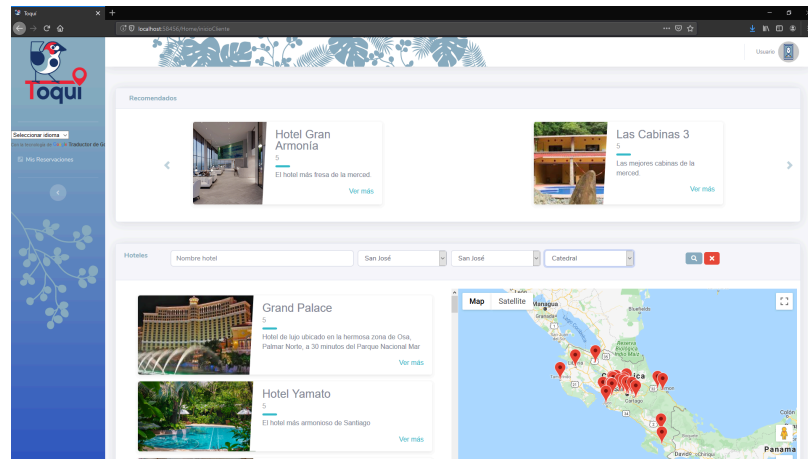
Toqui

localhost:58456/Home/InicioCliente

Usuario

Toqui

Seleccionar idioma
Con la tecnología de Google Traductor de Go

Mis Reservaciones

Recomendados

Hotel Gran Armonía
5
El hotel más fresa de la merced
Ver más

Las Cabinas 3
5
Las mejores cabinas de la merced
Ver más

Hoteles

Nombre hotel
San José
San José
Catedral

Grand Palace
5
Hotel de lujo ubicado en la hermosa zona de Osa, Palmar Norte, a 30 minutos del Parque Nacional Mar
Ver más

Hotel Yamato
5
El hotel más armonioso de Santiago
Ver más

Map
Satellite
Managua
Bluefields
Cartago
Panama